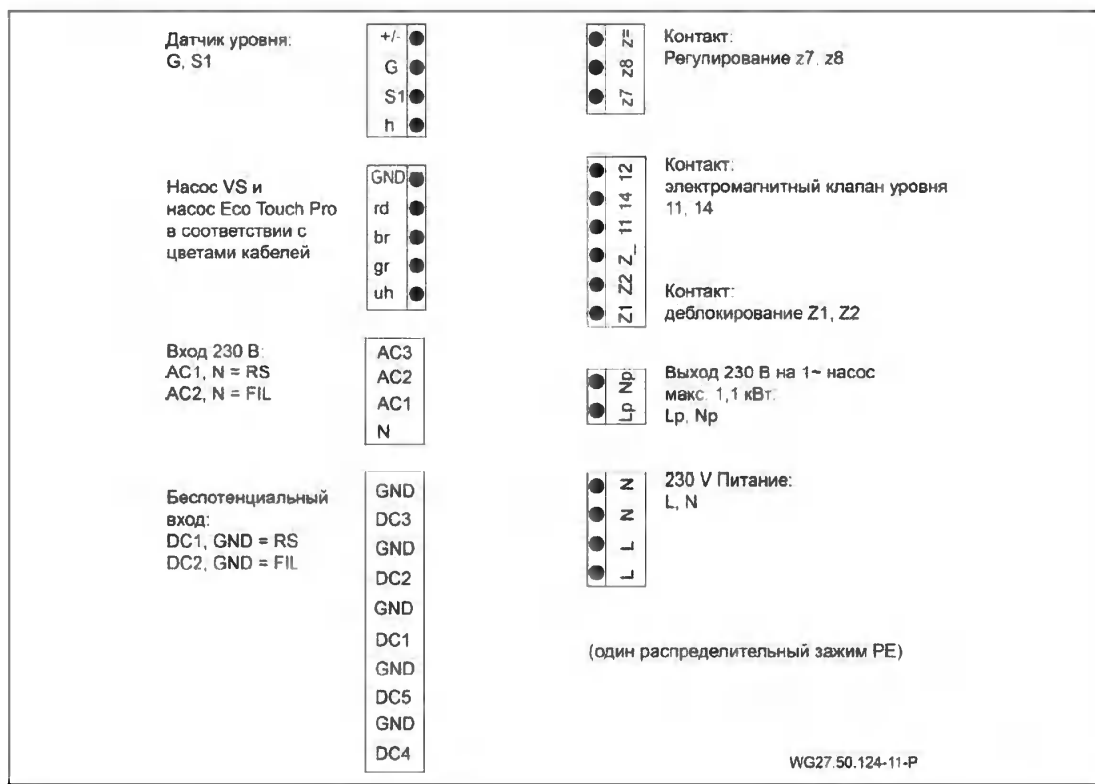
Датчик уровня:
G, S1

+/-
G
S1
h

Насос VS и насос Eco Touch Pro в соответствии с цветами кабелей

GND
rd
br
gr
uh

Вход 230 В:
AC1, N = RS
AC2, N = FIL

AC3
AC2
AC1
N

Беспотенциальный вход:
DC1, GND = RS
DC2, GND = FIL

GND
DC3
GND
DC2
GND
DC1
GND
DC5
GND
DC4

z=
z8
z7

Контакт:
Регулирование z7, z8

12
14
11
Z_
Z2
Z1

Контакт:
электромагнитный клапан уровня 11, 14

Контакт:
деблокирование Z1, Z2

Np
Lp

Выход 230 В на 1~ насос макс. 1,1 кВт:
Lp, Np

N
N
L
L

230 V Питание:
L, N

(один распределительный зажим PE)

WG27.50.124-11-P